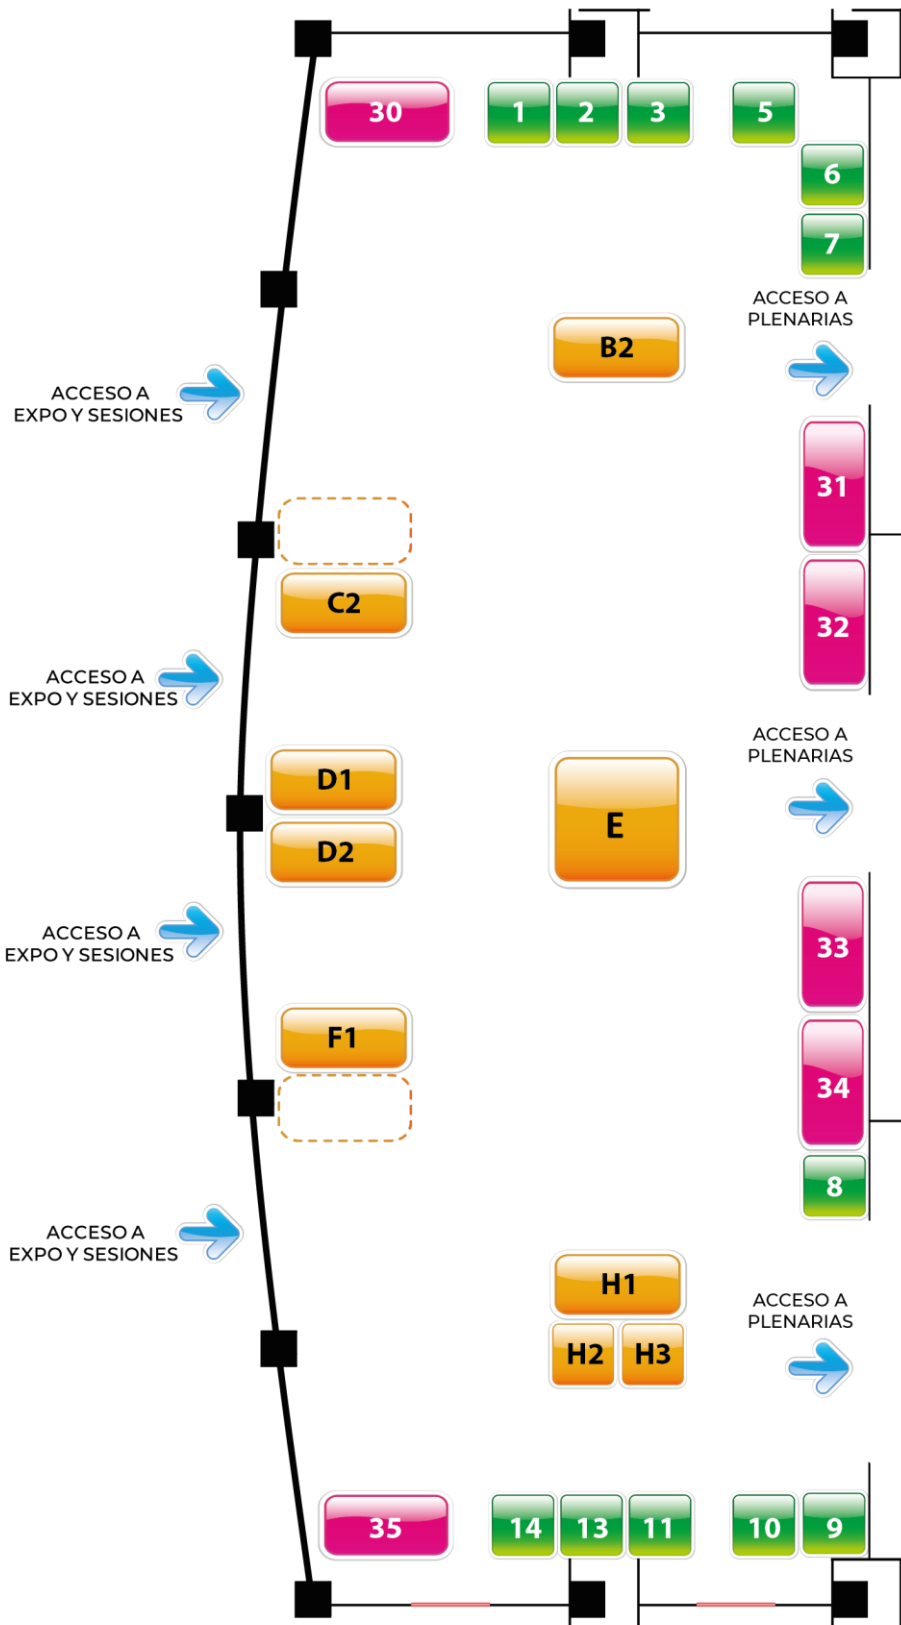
30

1

2

3

5

6

7

ACCESO A PLENARIAS

B2

ACCESO A EXPO Y SESIONES

31

C2

32

ACCESO A EXPO Y SESIONES

ACCESO A PLENARIAS

D1

E

D2

ACCESO A EXPO Y SESIONES

33

F1

34

8

ACCESO A EXPO Y SESIONES

H1

ACCESO A PLENARIAS

H2

H3

35

14

13

11

10

9